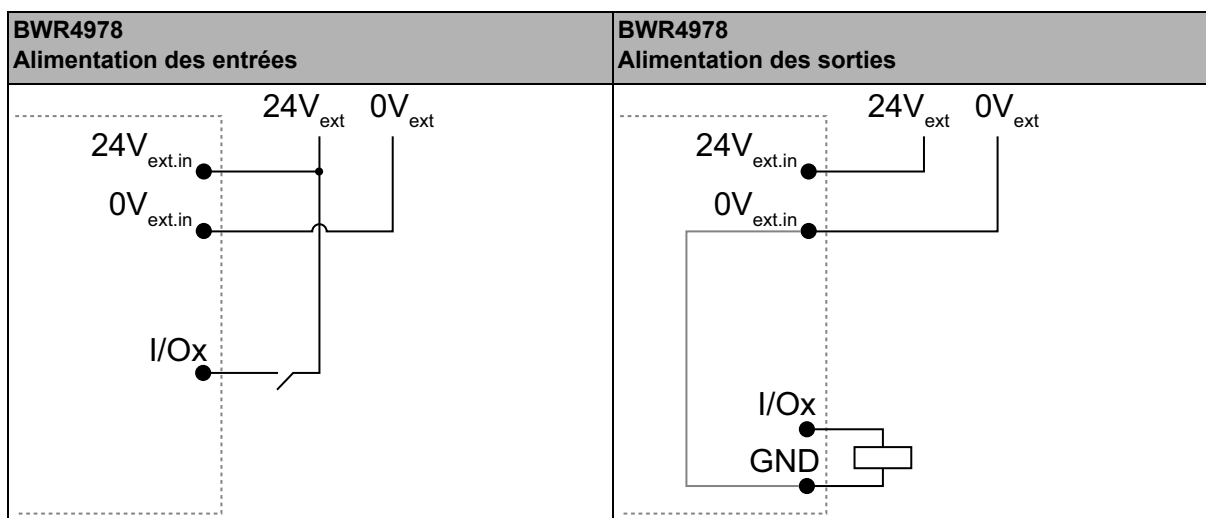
| BWR4978 Alimentation des entrées | BWR4978 Alimentation des sorties |
|---|---|
| $24V_{ext}$ $0V_{ext}$ $24V_{ext.in}$ $0V_{ext.in}$ I/Ox | $24V_{ext}$ $0V_{ext}$ $24V_{ext.in}$ $0V_{ext.in}$ I/Ox GND |